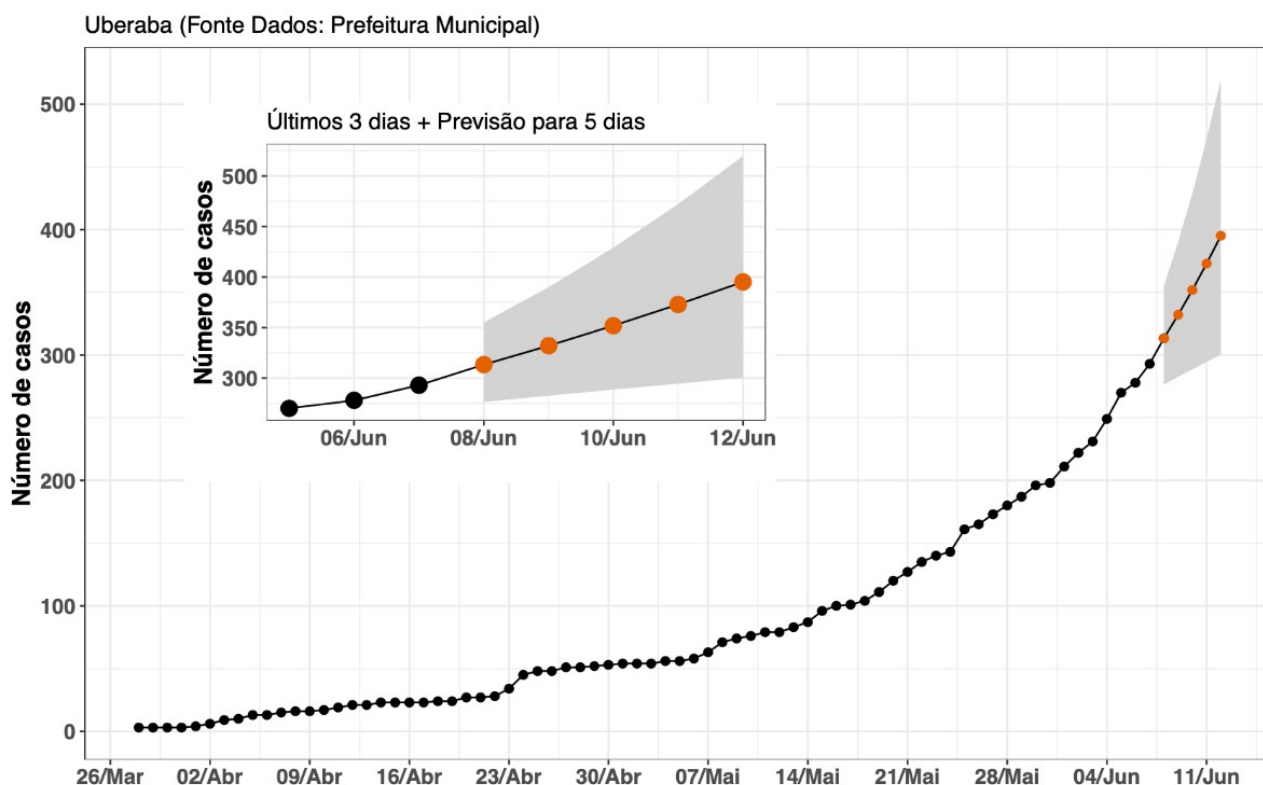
Uberaba (Fonte Dados: Prefeitura Municipal)

Últimos 3 dias + Previsão para 5 dias

Número de casos

500
450
400
350
300

06/Jun
08/Jun
10/Jun
12/Jun

Número de casos

500
400
300
200
100
0

26/Mar
02/Abr
09/Abr
16/Abr
23/Abr
30/Abr
07/Mai
14/Mai
21/Mai
28/Mai
04/Jun
11/Jun